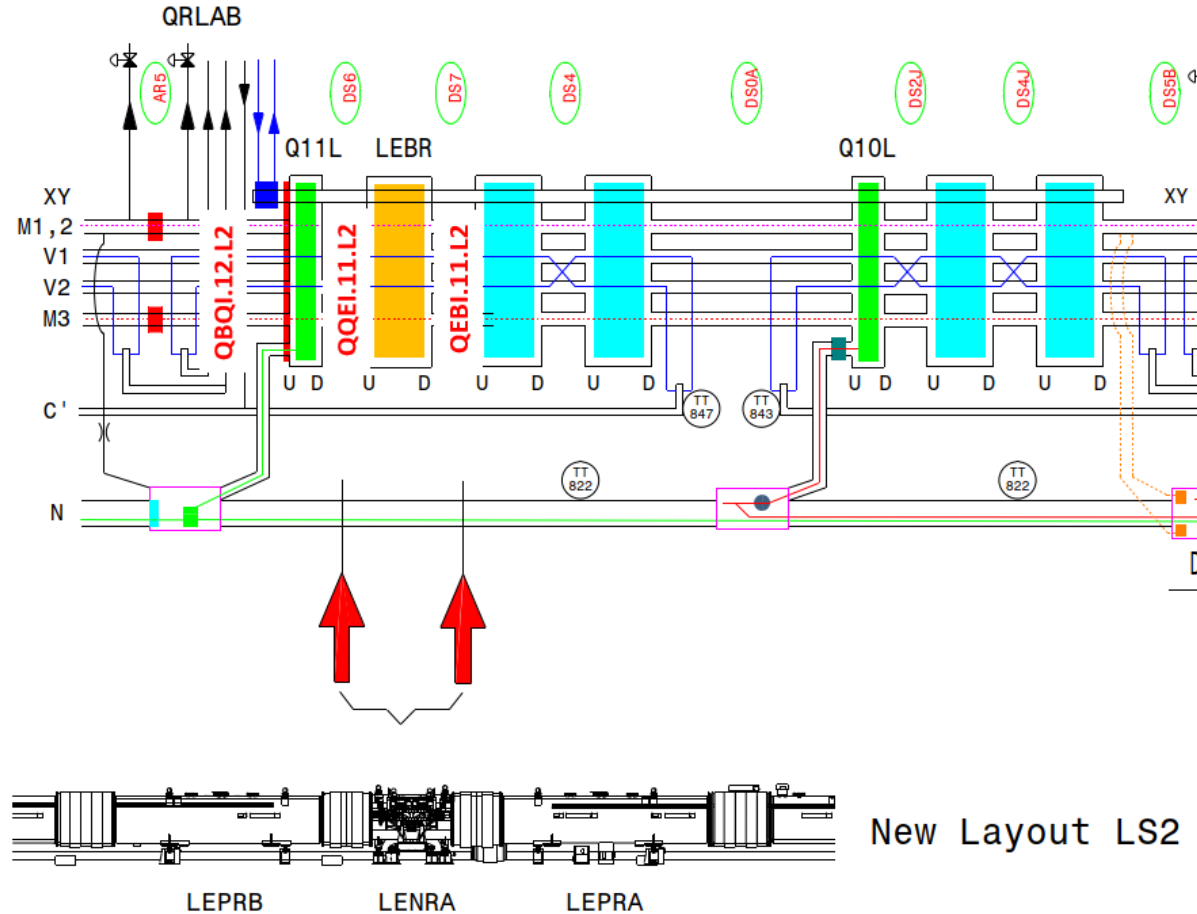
QRLAB

AR5
DS6
DS7
DS4
DS0A
DS2J
DS4J
DS5B

Q11L
LEBR
Q10L

XY
M1,2
V1
V2
M3
XY

QBQI.12.L2
QQEI.11.L2
QEBI.11.L2

U D U D U D U D U D U D U D

C'

TT 847
TT 843
TT 822
TT 822

N

D

New Layout LS2

LEPRB
LENRA
LEPRA